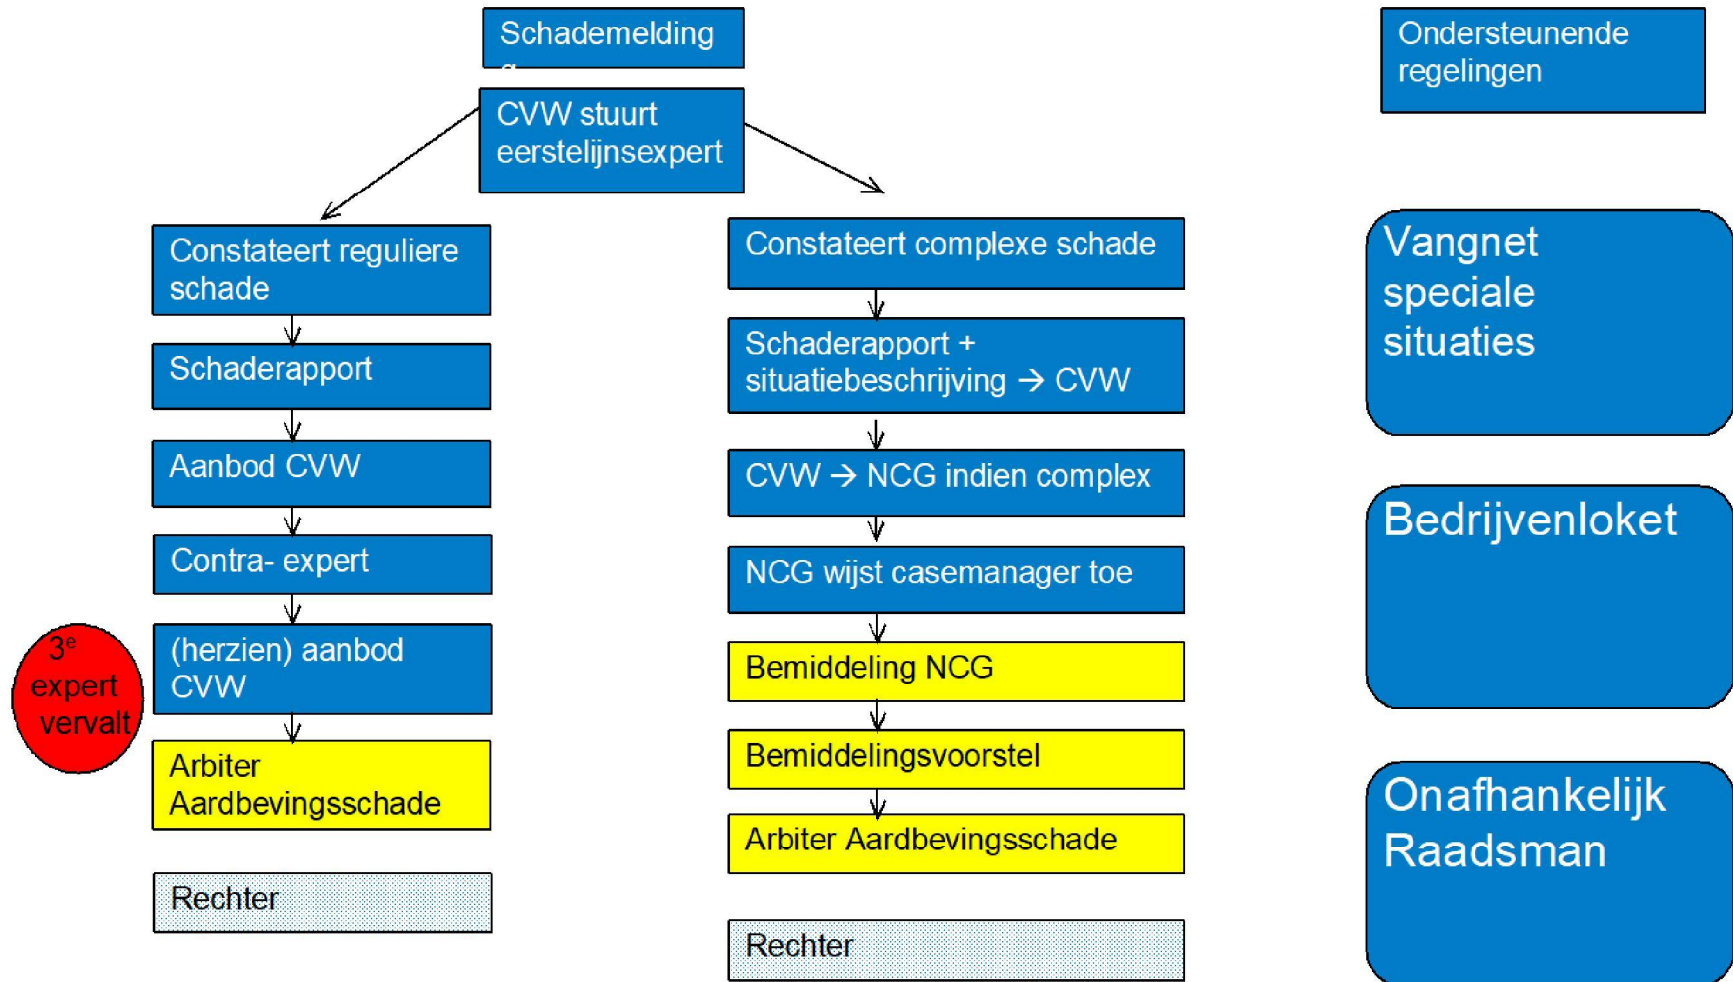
Schademelding

CVW stuurt eerstelijnsexpert

Constateert reguliere schade

Schaderapport

Aanbod CVW

Contra- expert

(herzien) aanbod CVW

Arbiter Aardbevingsschade

Rechter

$3^e$ expert vervalt

Constateert complexe schade

Schaderapport + situatiebeschrijving → CVW

CVW → NCG indien complex

NCG wijst casemanager toe

Bemiddeling NCG

Bemiddelingsvoorstel

Arbiter Aardbevingsschade

Rechter

Ondersteunende regelingen

Vangnet speciale situaties

Bedrijvenloket

Onafhankelijk Raadsman